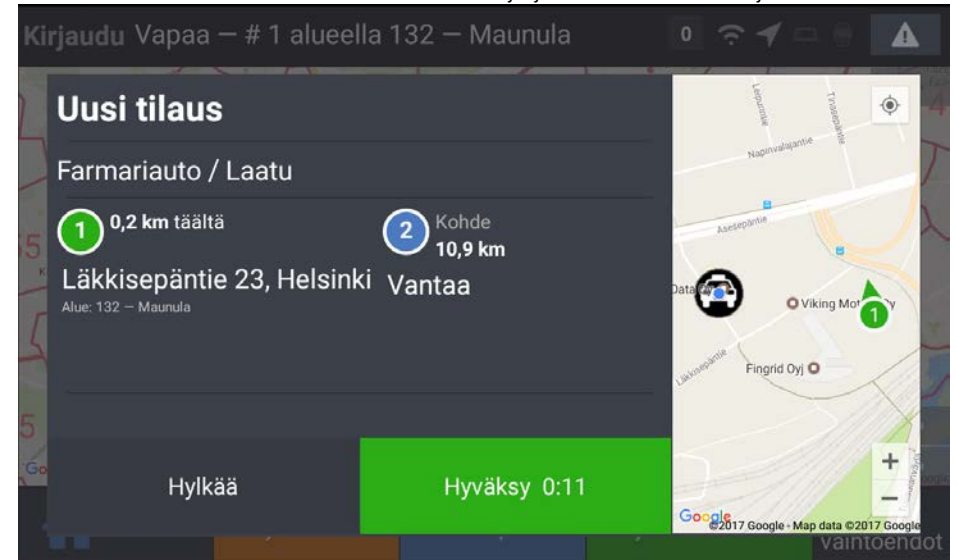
Kirjaudu Vapaa — # 1 alueella 132 — Maunula

0

Uusi tilaus

Farmariauto / Laatu

1 0,2 km täältä

Läkkisepäntie 23, Helsinki
Alue: 132 — Maunula

2 Kohde
10,9 km

Vantaa

Hylkää

Hyväksy 0:11

Napinvalajantie
Asesepäntie
Viking Mot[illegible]
1
Läkkisepäntie
Fingrid Oyj
+
−
Google ©2017 Google - Map data ©2017 Google

vaintoehdot